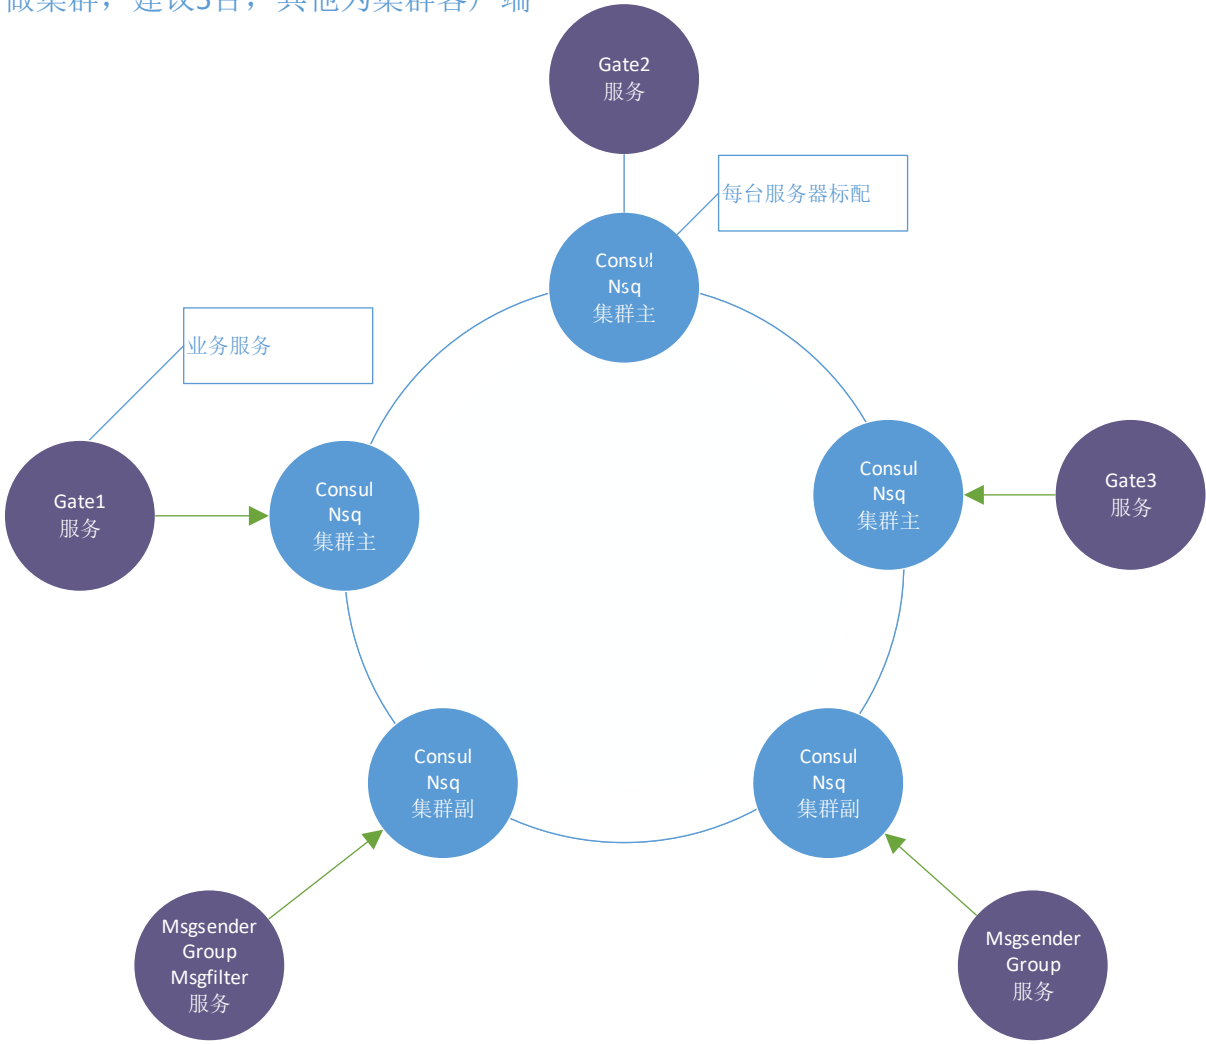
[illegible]

Gate2
服务

每台服务器标配

Consul
Nsq
集群主

业务服务

Gate1
服务

Consul
Nsq
集群主

Consul
Nsq
集群主

Gate3
服务

Consul
Nsq
集群副

Consul
Nsq
集群副

Msgsender
Group
Msgfilter
服务

Msgsender
Group
服务